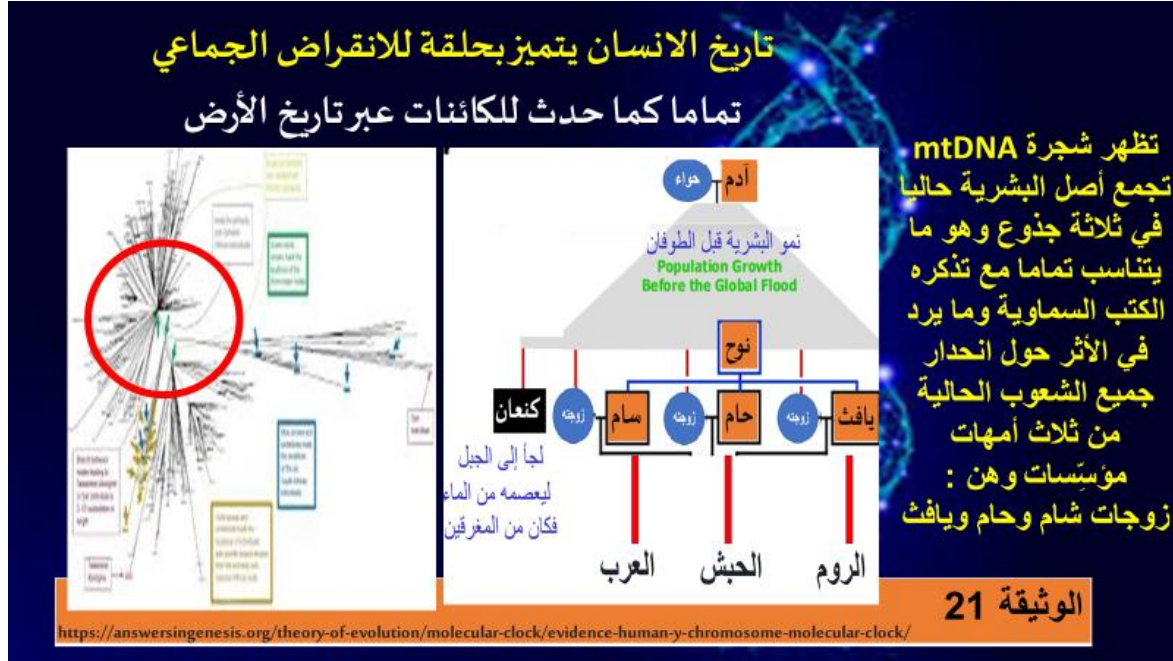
تاريخ الانسان يتميز بحلقة للانقراض الجماعي

تماما كما حدث للكائنات عبر تاريخ الأرض

تظهر شجرة mtDNA تجمع أصل البشرية حاليا في ثلاثة جذوع وهو ما يتناسب تماما مع تذكره الكتب السماوية وما يرد في الأثر حول انحدار جميع الشعوب الحالية من ثلاث أمهات مؤسّسات وهن : زوجات شام وحام ويافث

حواء
آدم

نمو البشرية قبل الطوفان
Population Growth
Before the Global Flood

نوح

كنعان
زوجته
سام
زوجته
حام
زوجته
يافث

لجأ إلى الجبل
ليعصمه من الماء
فكان من المغرقين

العرب
الحبش
الروم

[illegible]

الوثيقة 21

https://answersingenesis.org/theory-of-evolution/molecular-clock/evidence-human-y-chromosome-molecular-clock/